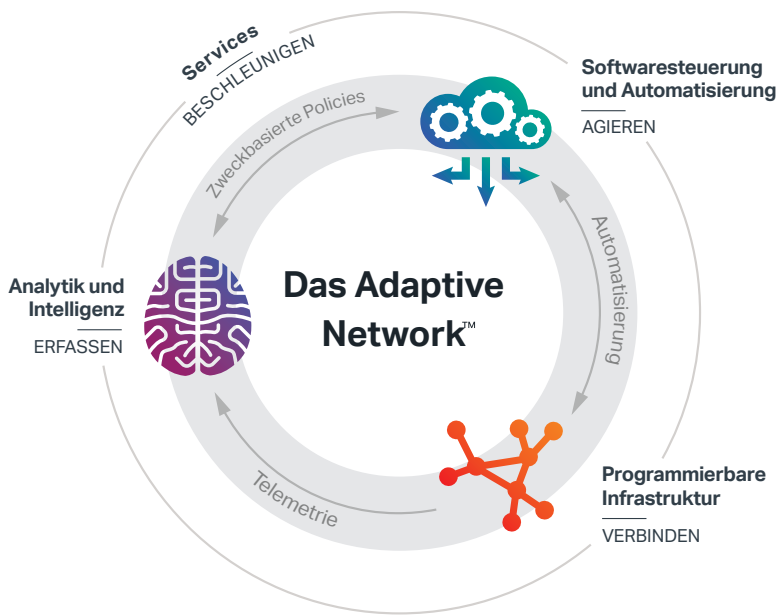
Services
BESCHLEUNIGEN

Softwaresteuerung und Automatisierung
AGIEREN

Zweckbasierte Policies

Automatisierung

Analytik und Intelligenz
ERFASSEN

Das Adaptive Network™

Telemetrie

Programmierbare Infrastruktur
VERBINDEN